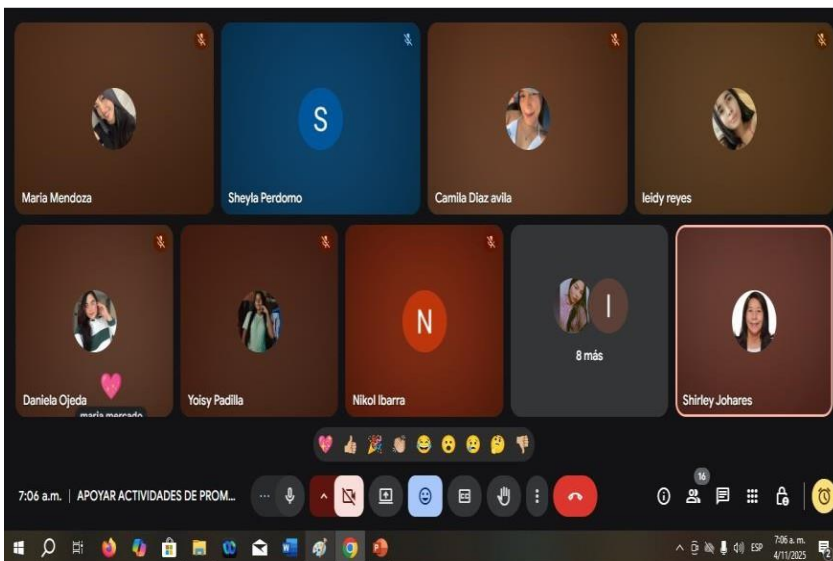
Maria Mendoza

S
Sheyla Perdomo

Camila Diaz avila

leidy reyes

Daniela Ojeda
maria mercado

Yoisy Padilla

N
Nikol Ibarra

I
8 más

Shirley Johares

7:06 a.m. | APOYAR ACTIVIDADES DE PROM...

16

ESP
7:06 a. m.
4/11/2025